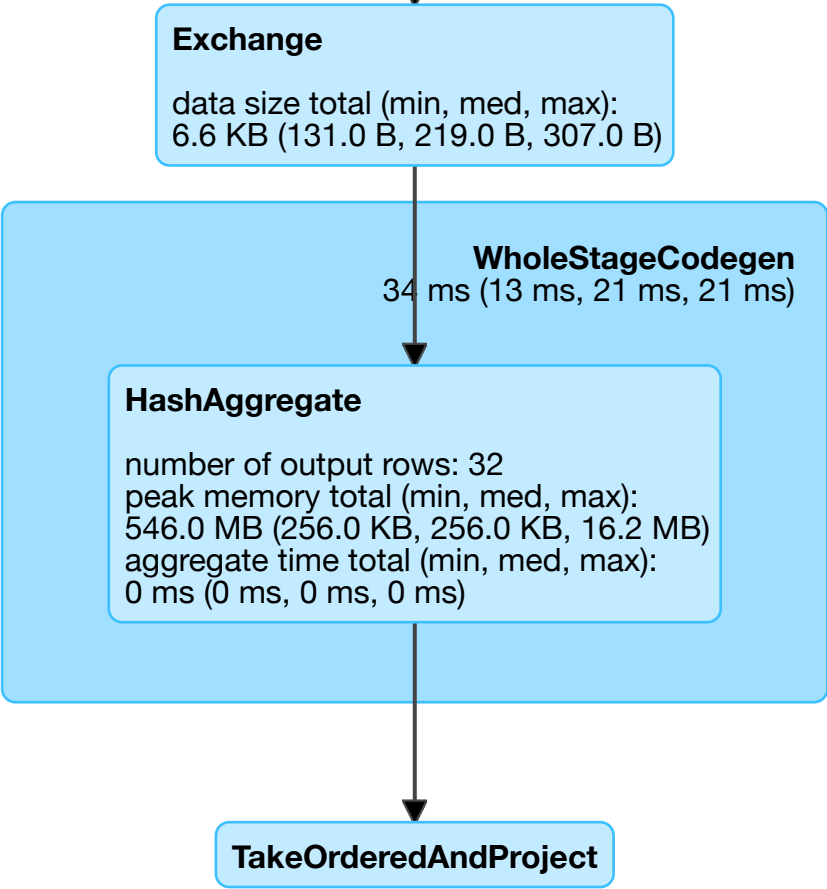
Exchange

data size total (min, med, max):
6.6 KB (131.0 B, 219.0 B, 307.0 B)

WholeStageCodegen
34 ms (13 ms, 21 ms, 21 ms)

HashAggregate

number of output rows: 32
peak memory total (min, med, max):
546.0 MB (256.0 KB, 256.0 KB, 16.2 MB)
aggregate time total (min, med, max):
0 ms (0 ms, 0 ms, 0 ms)

TakeOrderedAndProject